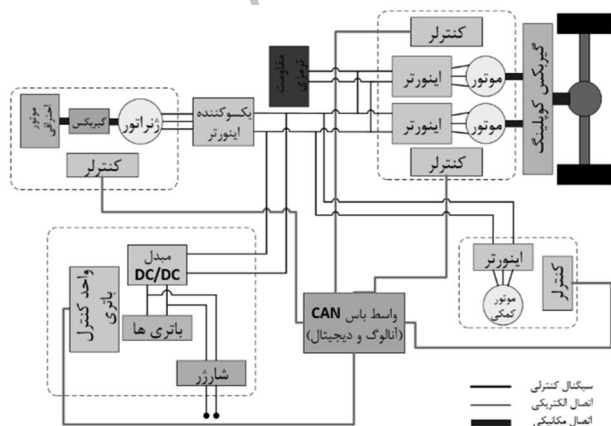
کنترلر
مقاومت ترمزی
اینورتر
موتور
اینورتر
موتور
گیربکس کوپلینگ
کنترلر
موتور احتراقی
گیربکس
ژنراتور
یکسوکننده اینورتر
کنترلر
مبدل DC/DC
واحد کنترل باتری
باتری ها
شارژر
واسط باس CAN (آنالوگ و دیجیتال)
اینورتر
موتور کمکی
کنترلر
سیگنال کنترلی
اتصال الکتریکی
اتصال مکانیکی